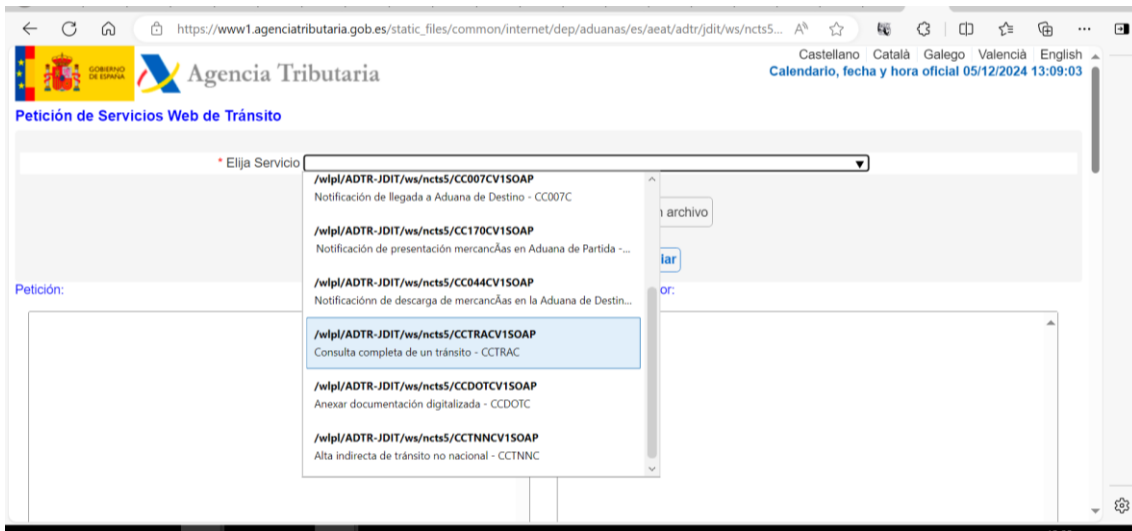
https://www1.agenciatributaria.gob.es/static_files/common/internet/dep/aduanas/es/aeat/adtr/jdit/ws/ncts5...

GOBIERNO DE ESPAÑA

Agencia Tributaria

Castellano | Català | Galego | Valencià | English

Calendario, fecha y hora oficial 05/12/2024 13:09:03

Petición de Servicios Web de Tránsito

* Elija Servicio

/wlpl/ADTR-JDIT/ws/ncts5/CC007CV1SOAP
Notificación de llegada a Aduana de Destino - CC007C

/wlpl/ADTR-JDIT/ws/ncts5/CC170CV1SOAP
Notificación de presentación mercancÃas en Aduana de Partida -...

/wlpl/ADTR-JDIT/ws/ncts5/CC044CV1SOAP
Notificaciónn de descarga de mercancÃas en la Aduana de Destin...

/wlpl/ADTR-JDIT/ws/ncts5/CCTRACV1SOAP
Consulta completa de un tránsito - CCTRAC

/wlpl/ADTR-JDIT/ws/ncts5/CCDOTCV1SOAP
Anexar documentación digitalizada - CCDOTC

/wlpl/ADTR-JDIT/ws/ncts5/CCTNNCV1SOAP
Alta indirecta de tránsito no nacional - CCTNNC

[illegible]n archivo

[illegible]iar

Petición:

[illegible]or: